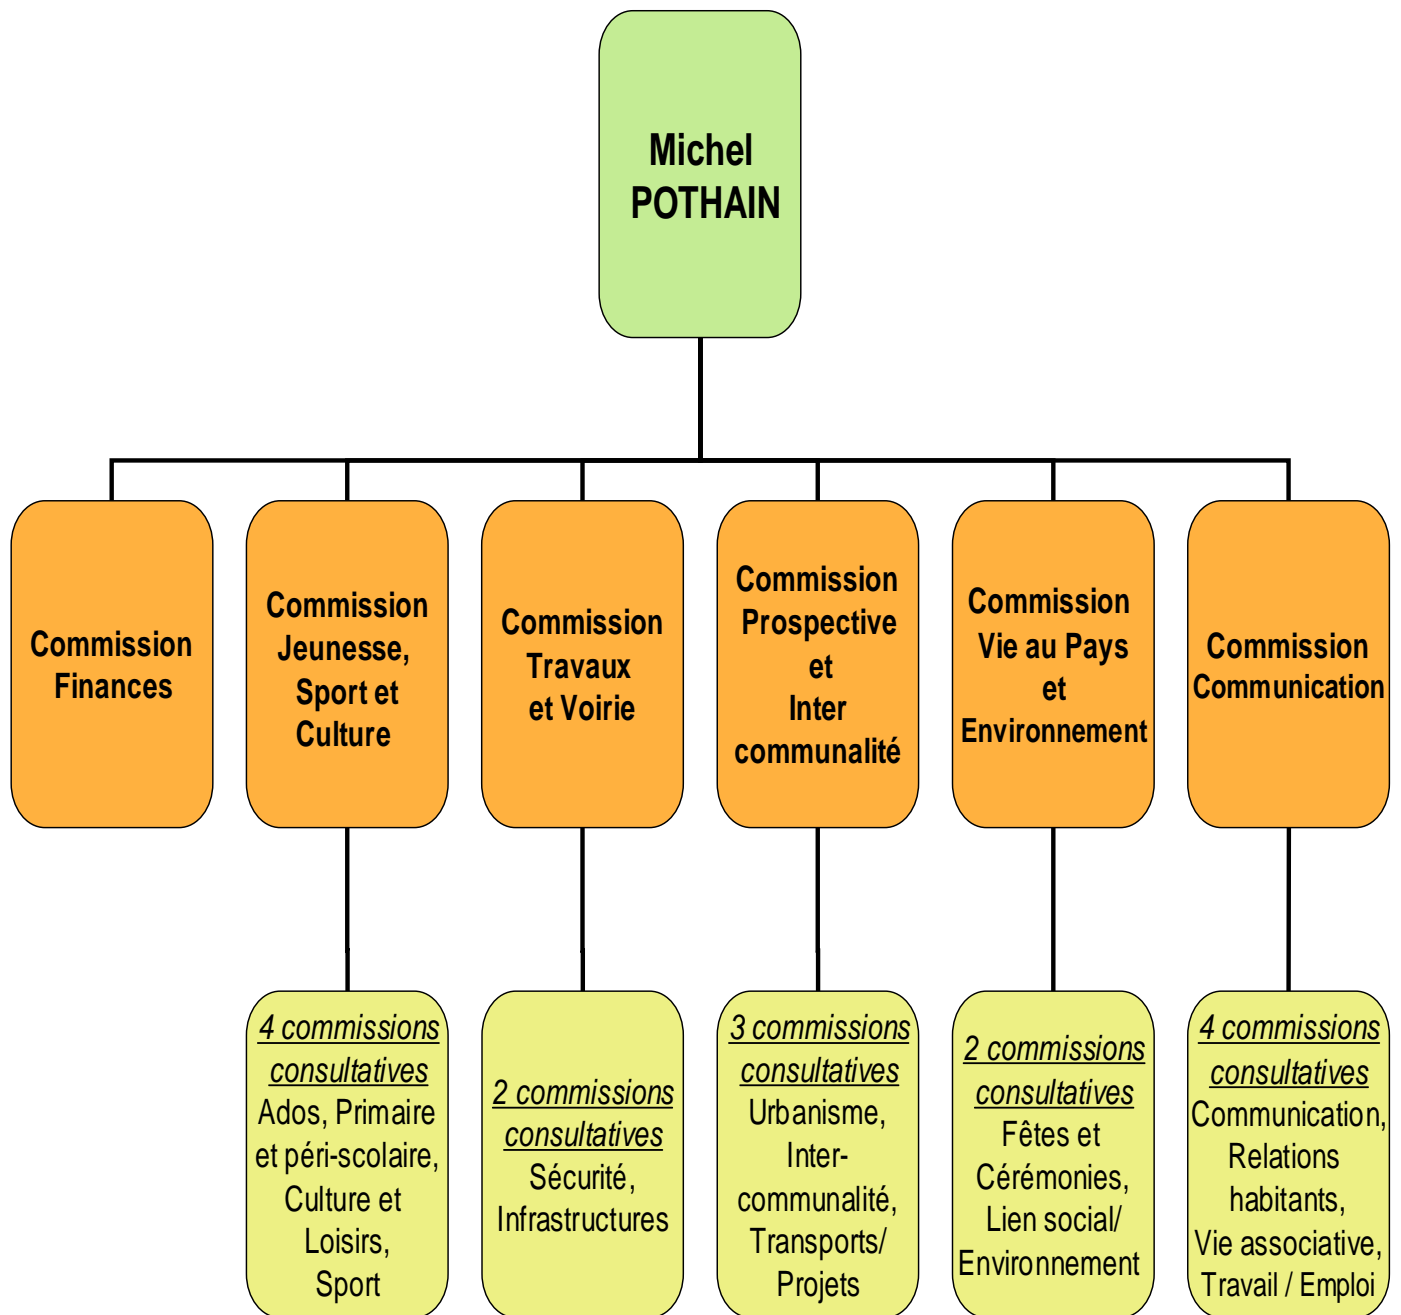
Michel POTHAIN

Commission Finances

Commission Jeunesse, Sport et Culture

Commission Travaux et Voirie

Commission Prospective et Inter communalité

Commission Vie au Pays et Environnement

Commission Communication

4 commissions consultatives
Ados, Primaire et péri-scolaire, Culture et Loisirs, Sport

2 commissions consultatives
Sécurité, Infrastructures

3 commissions consultatives
Urbanisme, Inter-communalité, Transports/ Projets

2 commissions consultatives
Fêtes et Cérémonies, Lien social/ Environnement

4 commissions consultatives
Communication, Relations habitants, Vie associative, Travail / Emploi